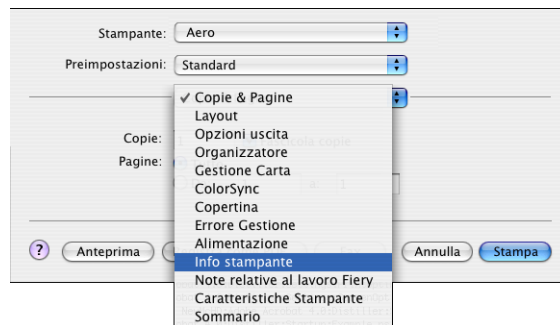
Stampante: Aero

Preimpostazioni: Standard

✓ Copie & Pagine
Layout
Opzioni uscita
Organizzatore
Gestione Carta
ColorSync
Copertina
Errore Gestione
Alimentazione
Info stampante
Note relative al lavoro Fiery
Caratteristiche Stampante
Sommario

Copie:
Pagine:

?
Anteprima
Annulla
Stampa